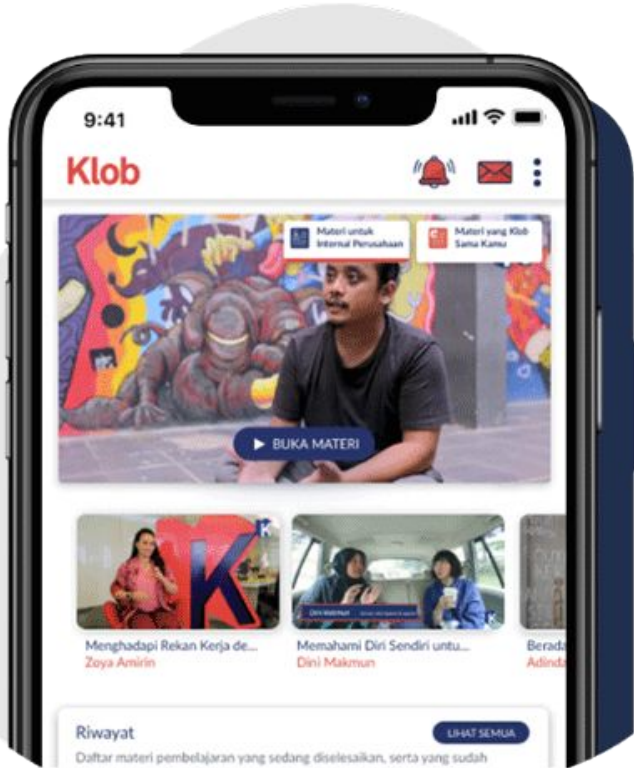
9:41

Klob

Materi untuk Internal Perusahaan

Materi yang Klob Sama Kamu

BUKA MATERI

Menghadapi Rekan Kerja de...
Zoya Amirin

Memahami Diri Sendiri untu...
Dini Makmun

Berada
Adinda

Riwayat

LIHAT SEMUA

Daftar materi pembelajaran yang sedang diselesaikan, serta yang sudah